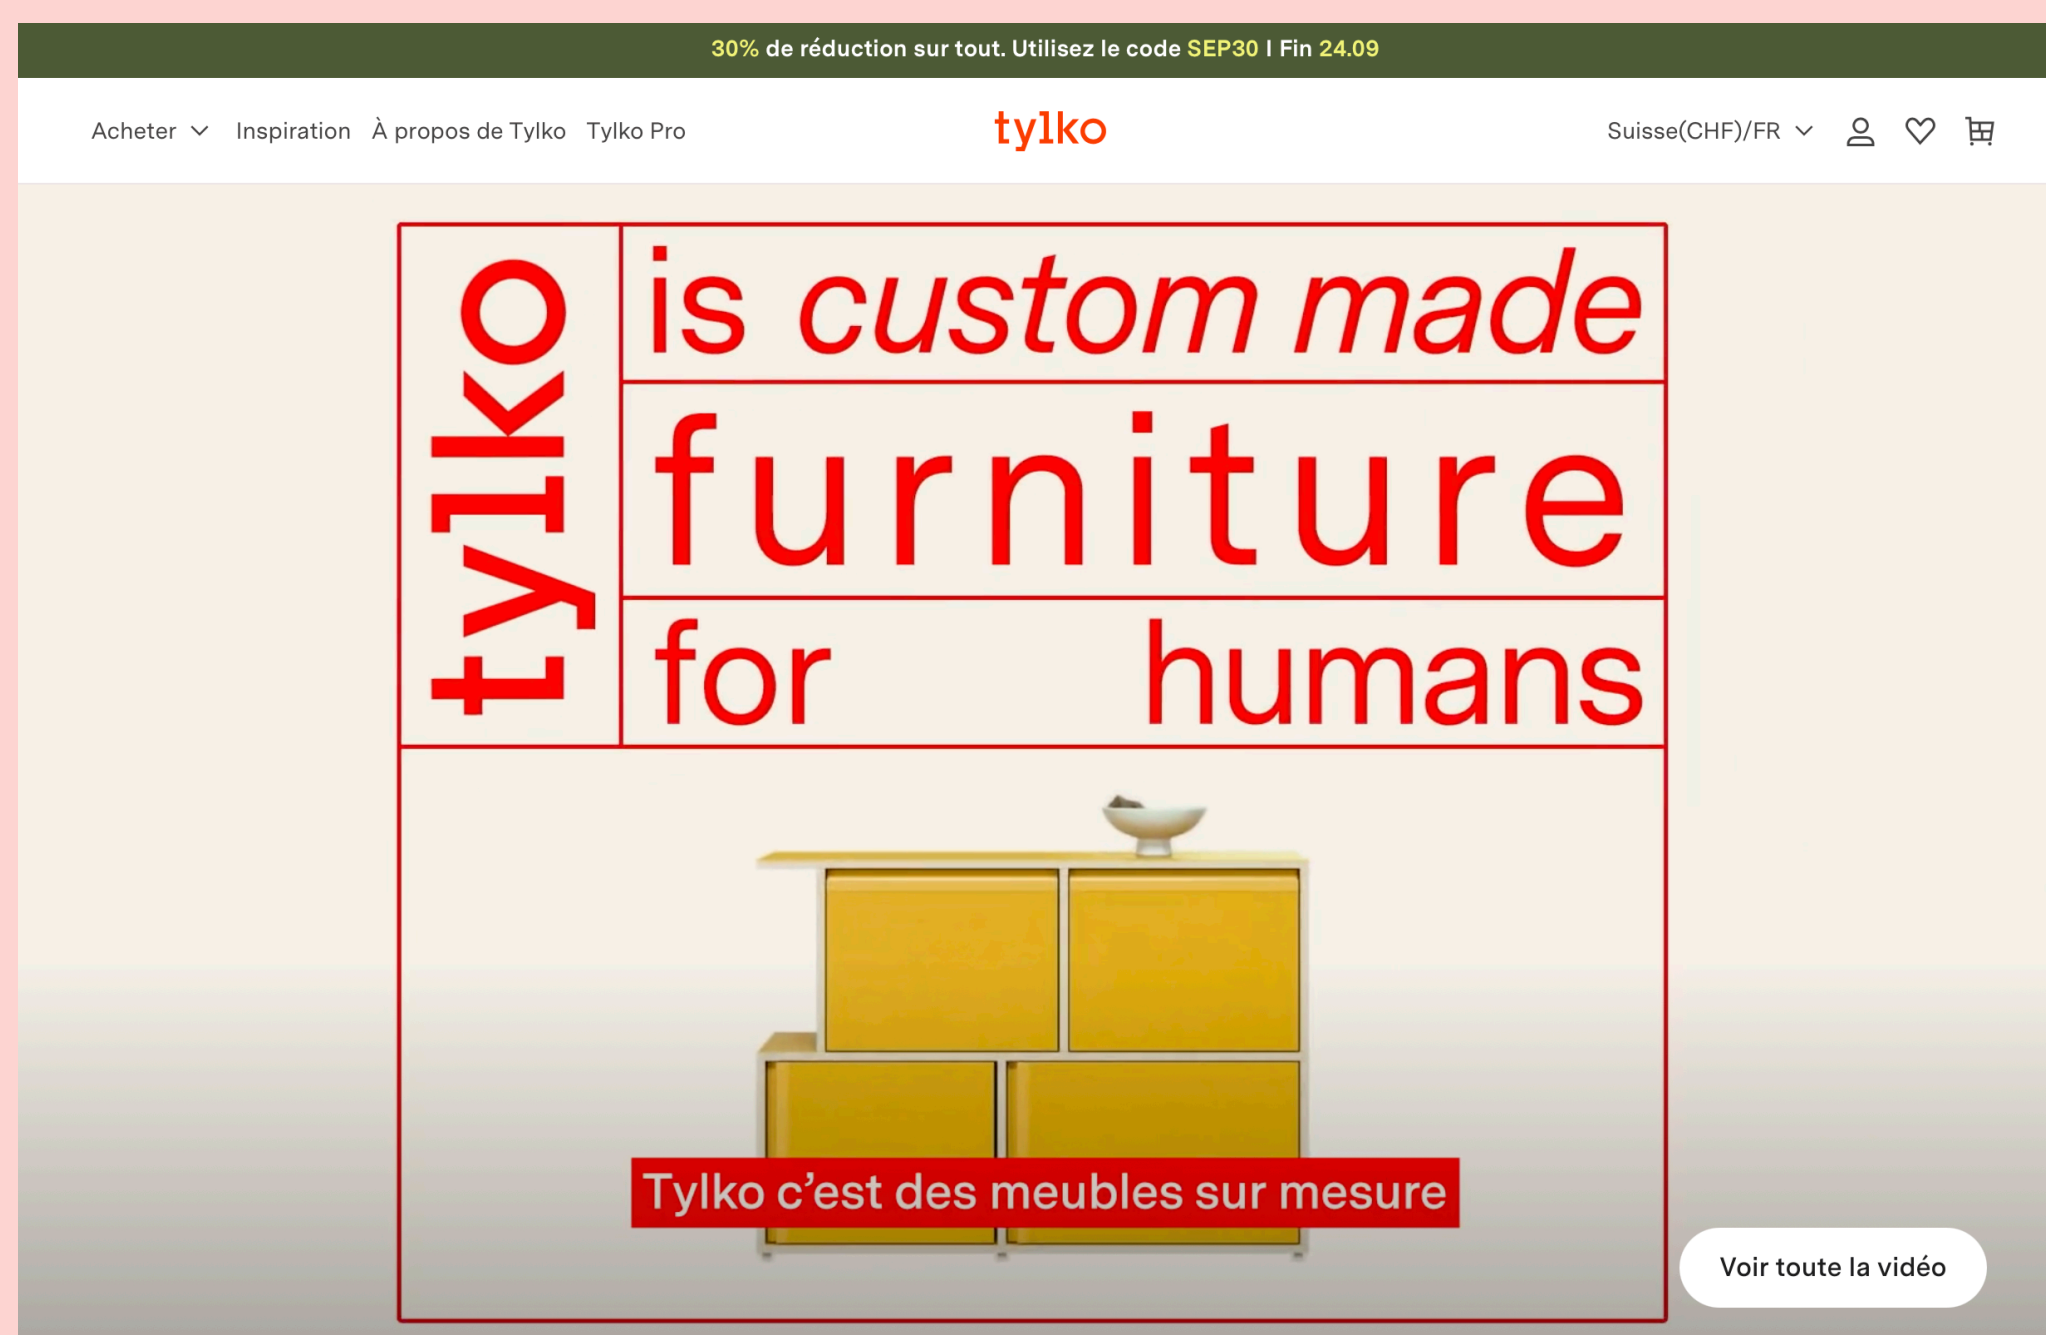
30% de réduction sur tout. Utilisez le code SEP30 I Fin 24.09

Acheter Inspiration À propos de Tylko Tylko Pro

tylko

Suisse(CHF)/FR

tylko

is custom made

furniture

for humans

Tylko c'est des meubles sur mesure

Voir toute la vidéo